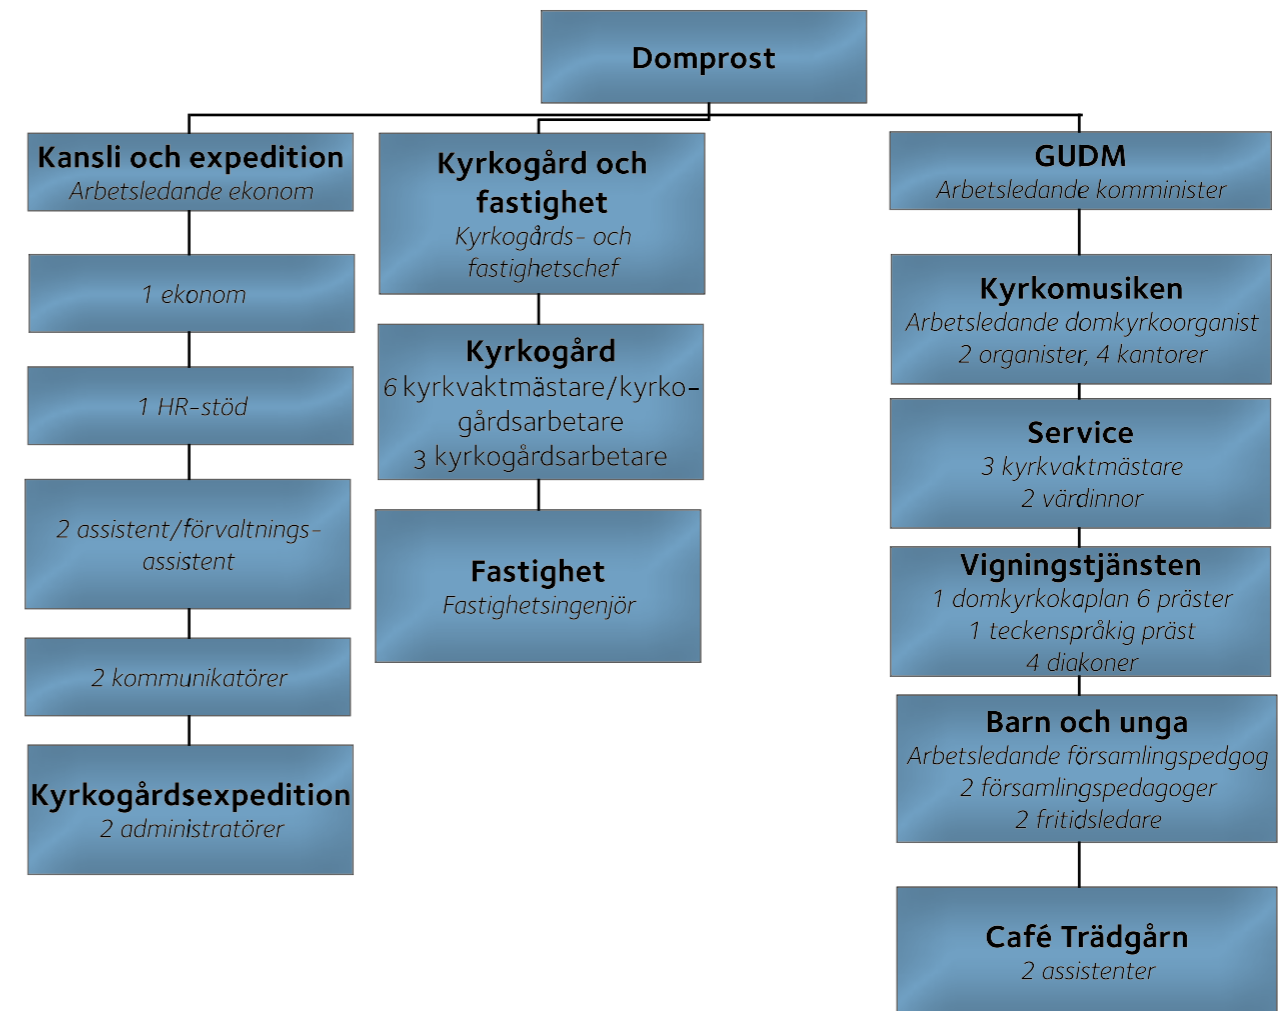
Domprost

Kansli och expedition
Arbetsledande ekonom

1 ekonom

1 HR-stöd

2 assistent/förvaltningsassistent

2 kommunikatörer

Kyrkogårdsexpedition
2 administratörer

Kyrkogård och fastighet
Kyrkogårds- och fastighetschef

Kyrkogård
6 kyrkvaktmästare/kyrkogårdsarbetare
3 kyrkogårdsarbetare

Fastighet
Fastighetsingenjör

GUDM
Arbetsledande komminister

Kyrkomusiken
Arbetsledande domkyrkoorganist
2 organister, 4 kantorer

Service
3 kyrkvaktmästare
2 värdinnor

Vigningstjänsten
1 domkyrkokaplan 6 präster
1 teckenspråkig präst
4 diakoner

Barn och unga
Arbetsledande församlingspedgog
2 församlingspedagoger
2 fritidsledare

Café Trädgårn
2 assistenter